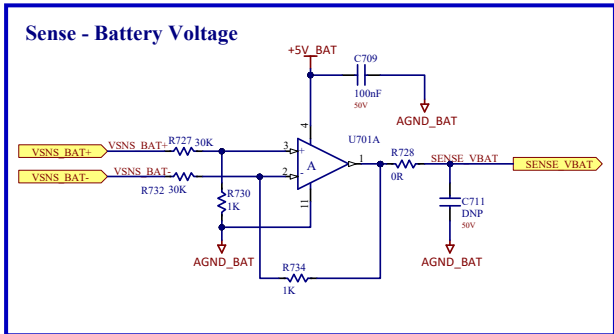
Sense - Battery Voltage

+5V_BAT

C709
100nF
50V

AGND_BAT

U701A

4

VSNS_BAT+
VSNS_BAT+
R727 30K

VSNS_BAT-
VSNS_BAT-
R732 30K

3
+
2
-
A
1
11

R730
1K

AGND_BAT

R728
0R

SENSE_VBAT
SENSE_VBAT

C711
DNP
50V

AGND_BAT

R734
1K